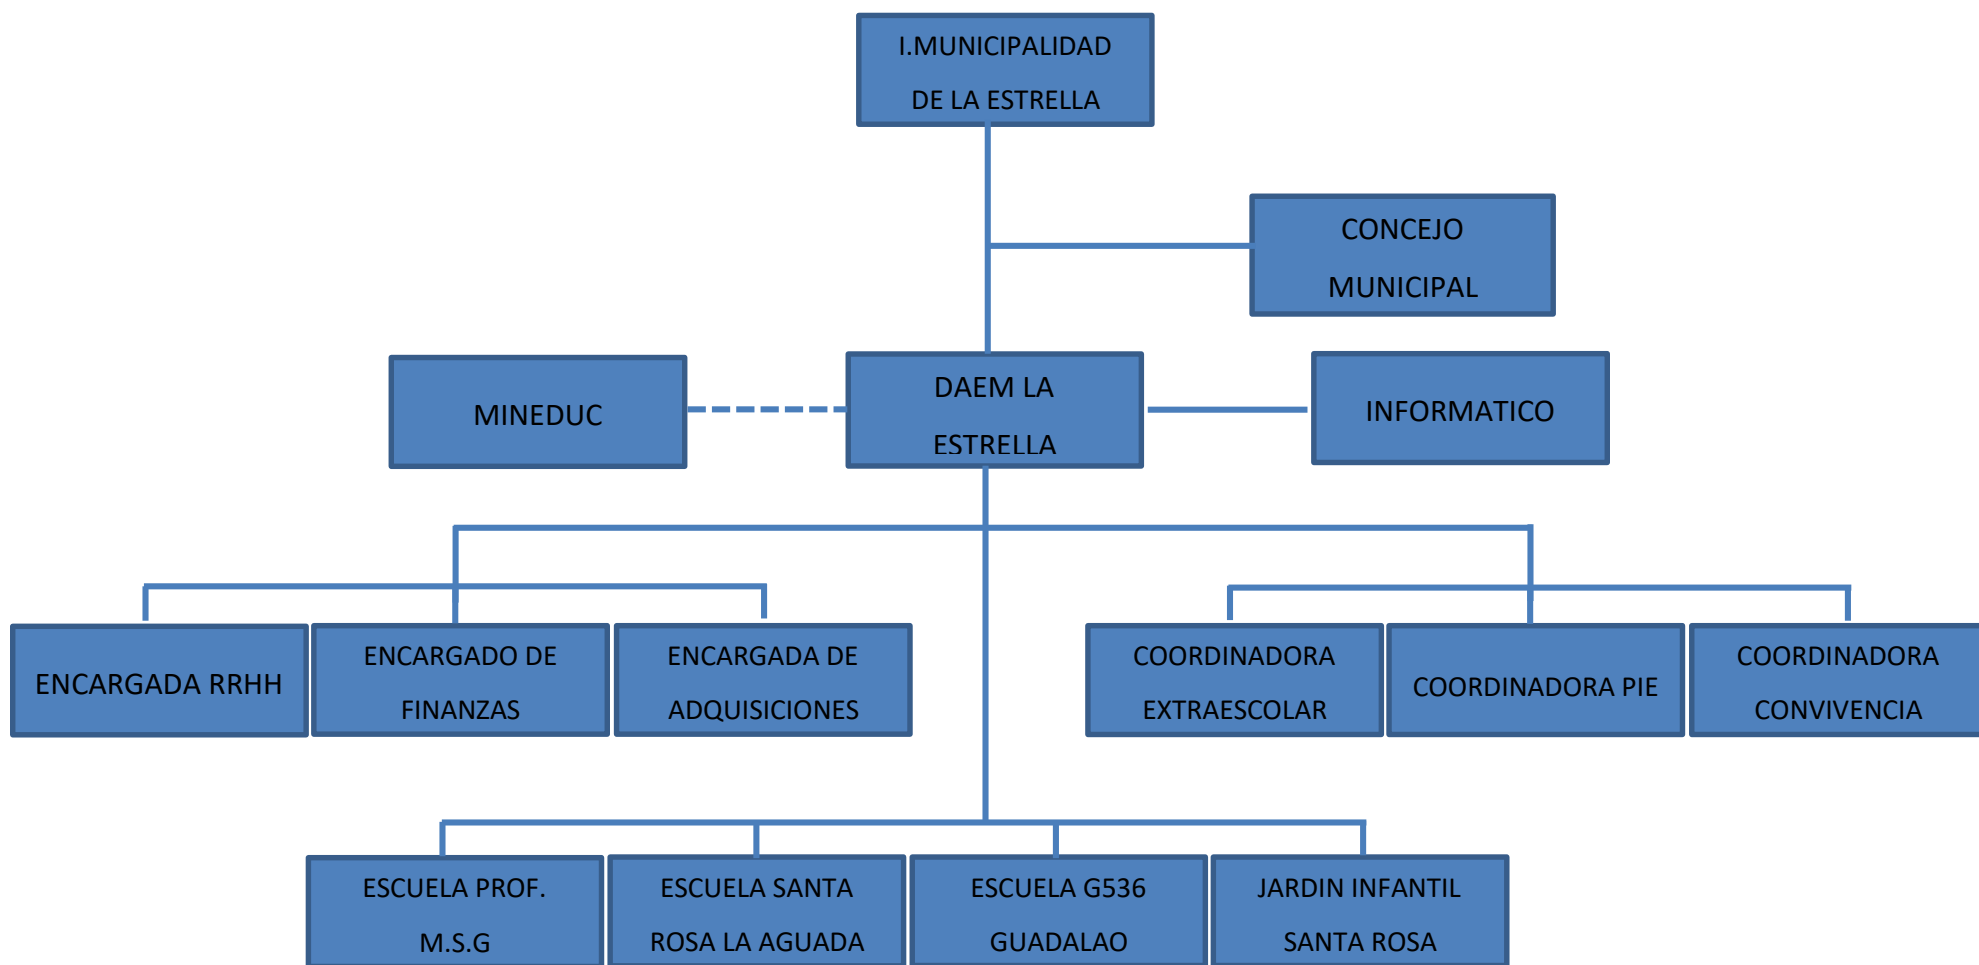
I.MUNICIPALIDAD DE LA ESTRELLA

CONCEJO MUNICIPAL

MINEDUC

DAEM LA ESTRELLA

INFORMATICO

ENCARGADA RRHH

ENCARGADO DE FINANZAS

ENCARGADA DE ADQUISICIONES

COORDINADORA EXTRAESCOLAR

COORDINADORA PIE

COORDINADORA CONVIVENCIA

ESCUELA PROF. M.S.G

ESCUELA SANTA ROSA LA AGUADA

ESCUELA G536 GUADALAO

JARDIN INFANTIL SANTA ROSA